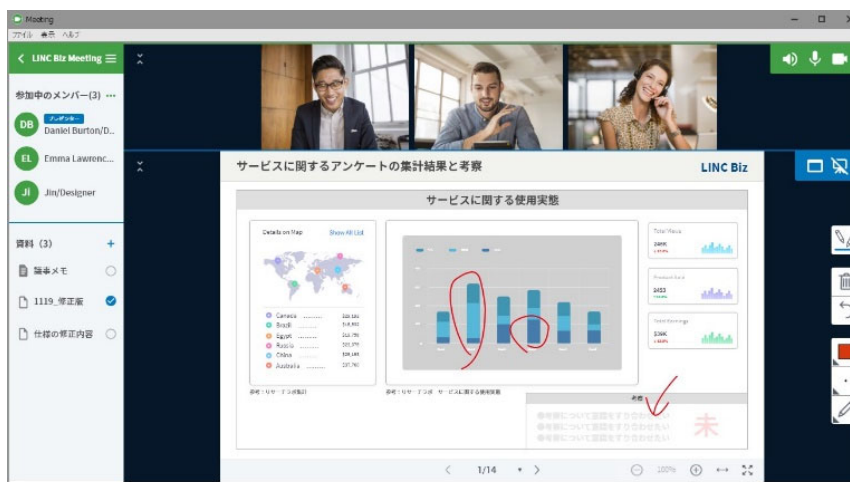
Meeting
ファイル 表示 ヘルプ

LINC Biz Meeting

参加中のメンバー(3) ···

DB プレゼンター Daniel Burton/D...

EL Emma Lawrenc...

JI Jin/Designer

資料 (3) +

議事メモ

1119_修正版

仕様の修正内容

サービスに関するアンケートの集計結果と考察

LINC Biz

サービスに関する使用実態

Details on Map Show All List

Canada
Brazil
Egypt
Russia
China
Australia

Total Views
Product Sold
Total Earnings

考察

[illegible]

未

1/14